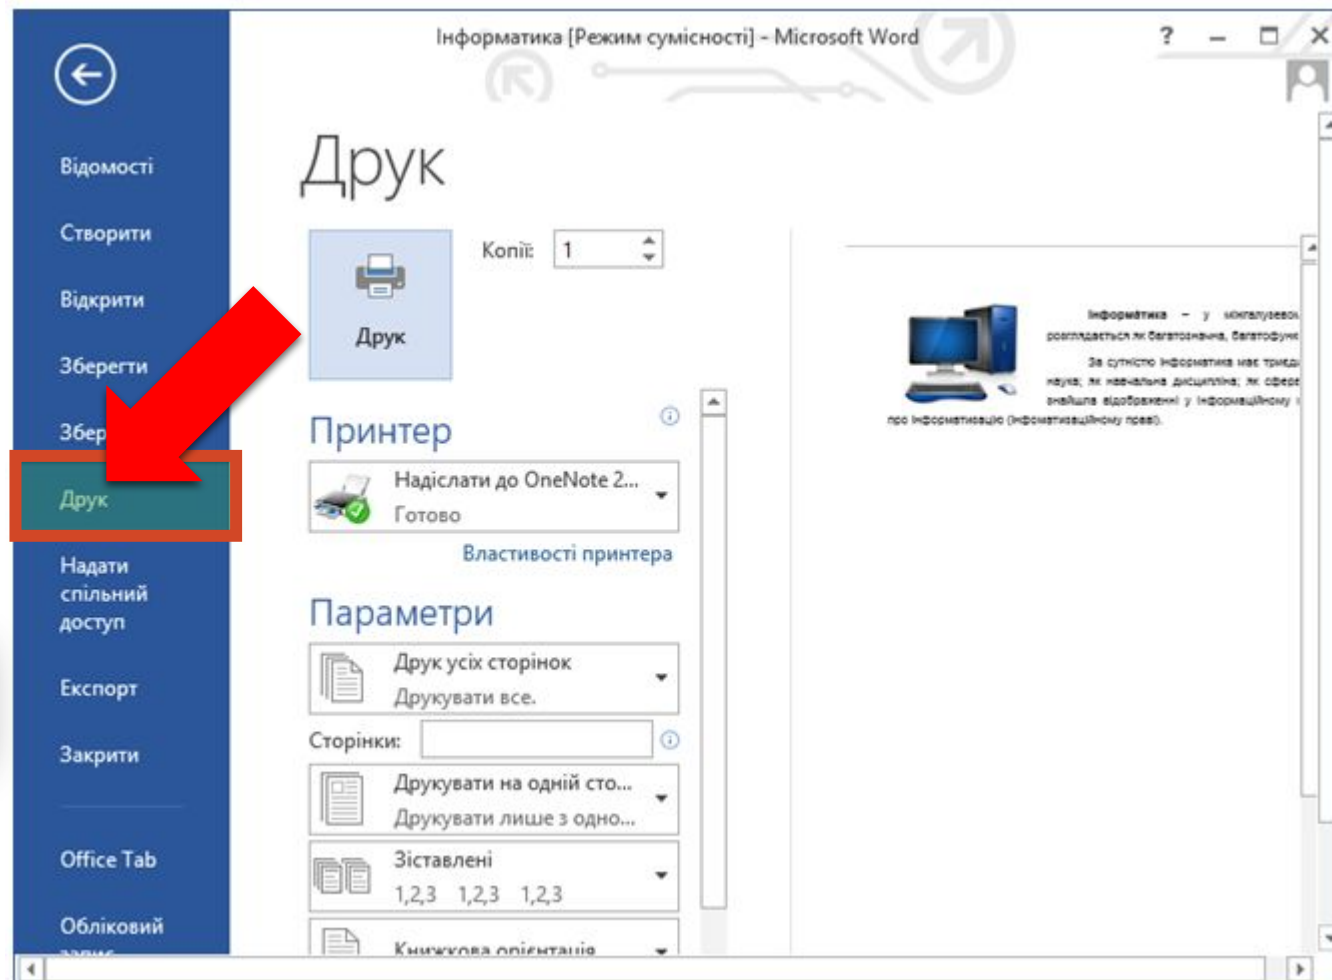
Інформатика [Режим сумісності] - Microsoft Word

?

Відомості

Створити

Відкрити

Зберегти

Збер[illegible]

Друк

Надати спільний доступ

Експорт

Закрити

Office Tab

Обліковий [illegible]

Друк

Копії: 1

Друк

Принтер

Надіслати до OneNote 2...
Готово

Властивості принтера

Параметри

Друк усіх сторінок
Друкувати все.

Сторінки:

Друкувати на одній сто...
Друкувати лише з одно...

Зіставлені
1,2,3 1,2,3 1,2,3

Книжкова орієнтація

Інформатика – у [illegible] розглядається як багатозначна, багатофун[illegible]
За сутністю інформатика має триєд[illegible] наука; як навчальна дисципліна; як сфера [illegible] знайшла відображення у інформаційному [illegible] про інформатизацію (інформатизаційному праві).